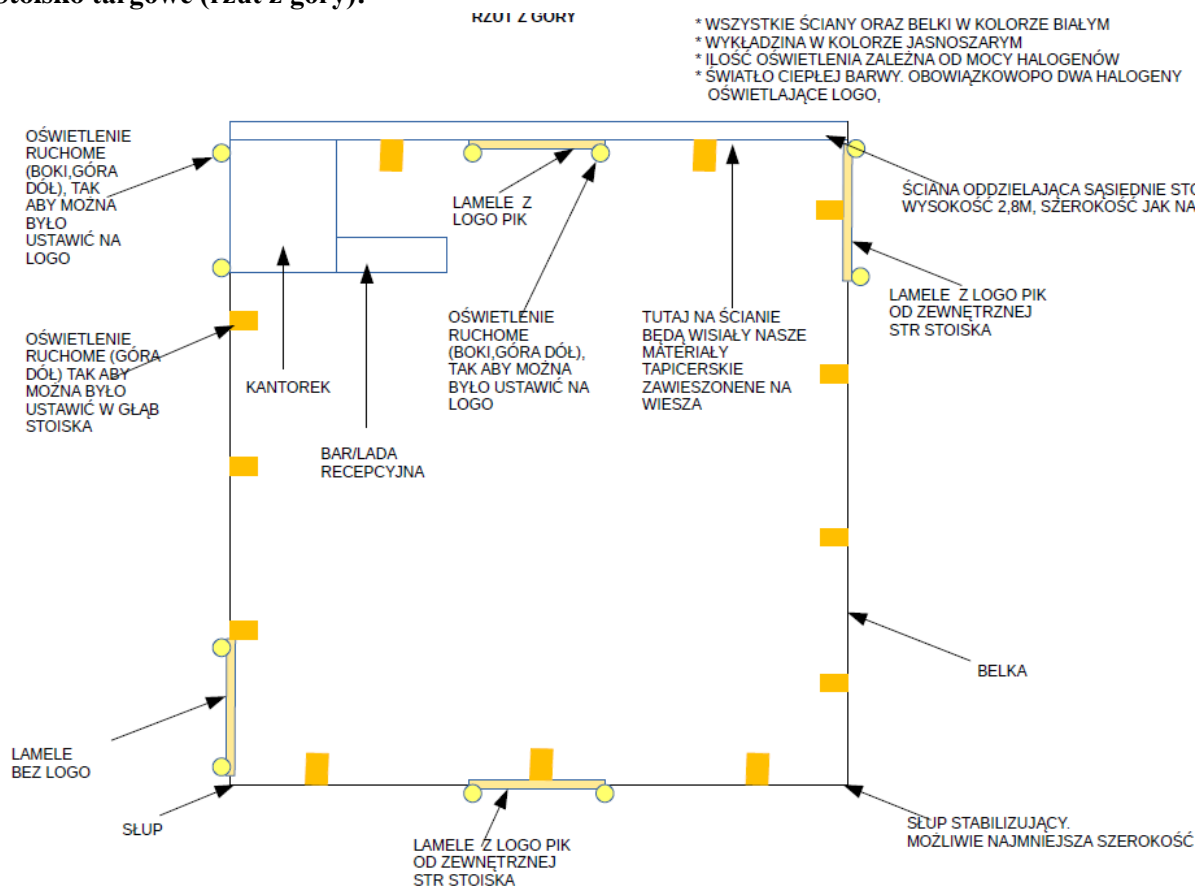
Stoisko targowe (rzut z góry):

RZUT Z GÓRY

* WSZYSTKIE ŚCIANY ORAZ BELKI W KOLORZE BIAŁYM
* WYKŁADZINA W KOLORZE JASNOSZARYM
* ILOŚĆ OŚWIETLENIA ZALEŻNA OD MOCY HALOGENÓW
* ŚWIATŁO CIEPŁEJ BARWY. OBOWIĄZKOWOPO DWA HALOGENY OŚWIETLAJĄCE LOGO,

OŚWIETLENIE RUCHOME (BOKI,GÓRA DÓŁ), TAK ABY MOŻNA BYŁO USTAWIĆ NA LOGO

LAMELE Z LOGO PIK

ŚCIANA ODDZIELAJĄCA SĄSIEDNIE STO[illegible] WYSOKOŚĆ 2,8M, SZEROKOŚĆ JAK NA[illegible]

LAMELE Z LOGO PIK OD ZEWNĘTRZNEJ STR STOISKA

OŚWIETLENIE RUCHOME (GÓRA DÓŁ) TAK ABY MOŻNA BYŁO USTAWIĆ W GŁĄB STOISKA

KANTOREK

OŚWIETLENIE RUCHOME (BOKI,GÓRA DÓŁ), TAK ABY MOŻNA BYŁO USTAWIĆ NA LOGO

TUTAJ NA ŚCIANIE BĘDĄ WISIAŁY NASZE MATERIAŁY TAPICERSKIE ZAWIESZONENE NA WIESZA

BAR/LADA RECEPCYJNA

BELKA

LAMELE BEZ LOGO

SŁUP

LAMELE Z LOGO PIK OD ZEWNĘTRZNEJ STR STOISKA

SŁUP STABILIZUJĄCY. MOŻLIWIE NAJMNIEJSZA SZEROKOŚĆ